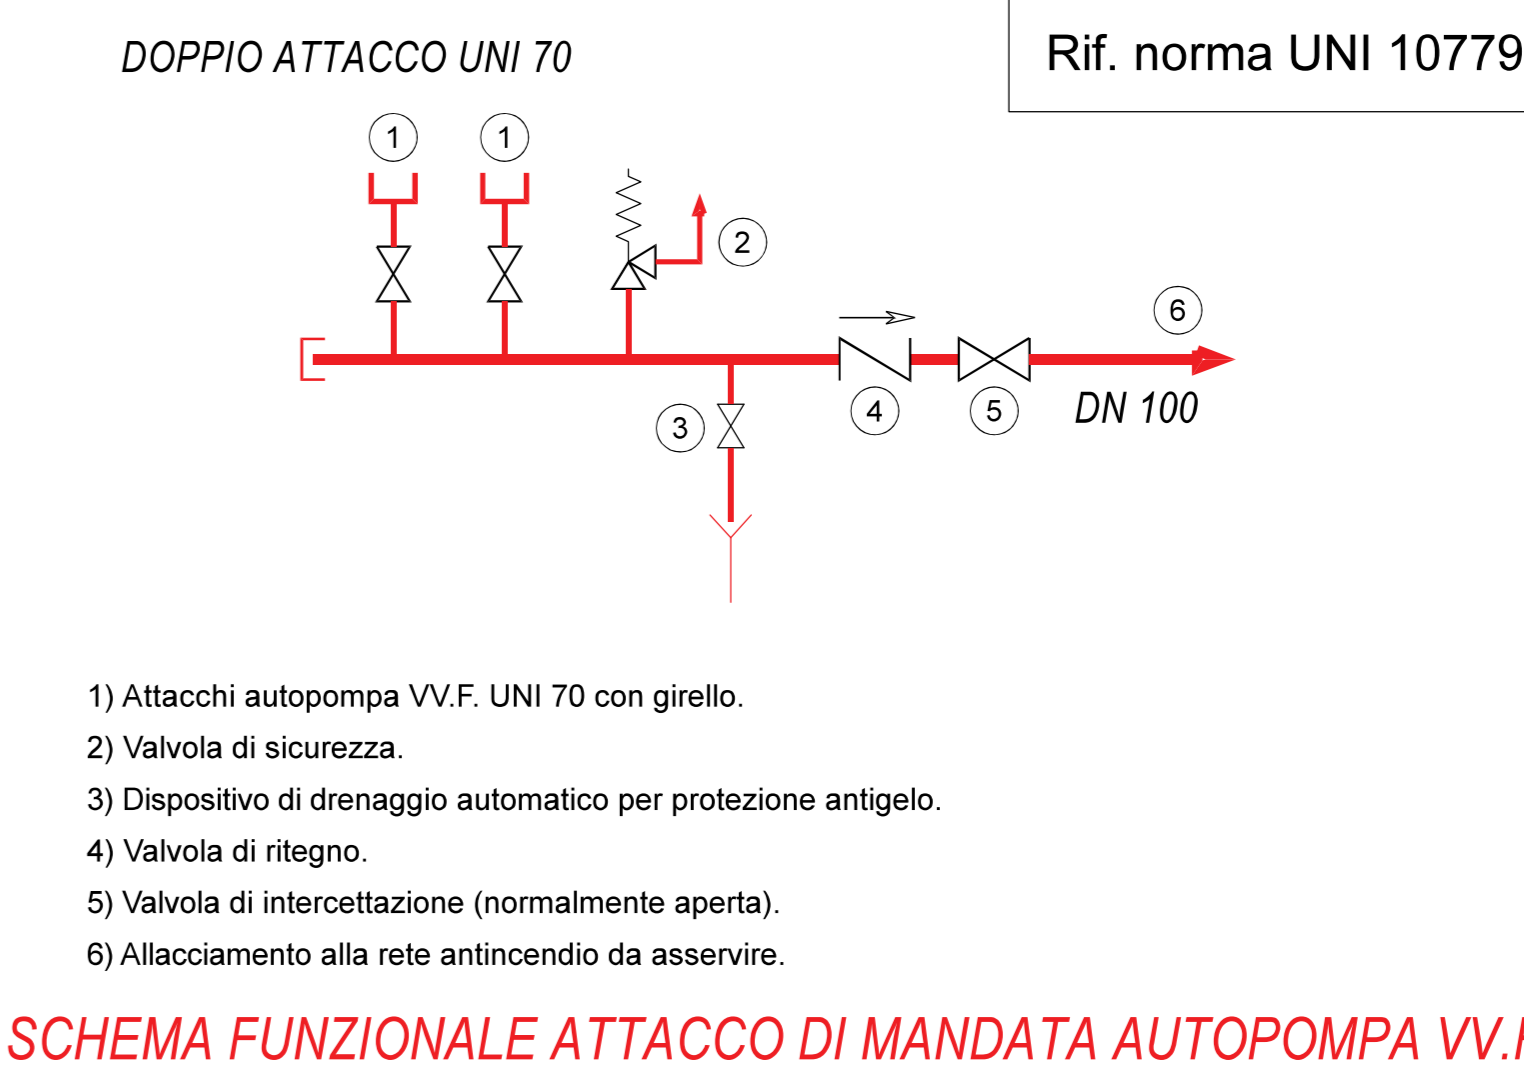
DOPPIO ATTACCO UNI 70

Rif. norma UNI 10779

1

1

2

6

3

4

5

DN 100

1) Attacchi autopompa VV.F. UNI 70 con girello.

2) Valvola di sicurezza.

3) Dispositivo di drenaggio automatico per protezione antigelo.

4) Valvola di ritegno.

5) Valvola di intercettazione (normalmente aperta).

6) Allacciamento alla rete antincendio da asservire.

SCHEMA FUNZIONALE ATTACCO DI MANDATA AUTOPOMPA VV.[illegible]